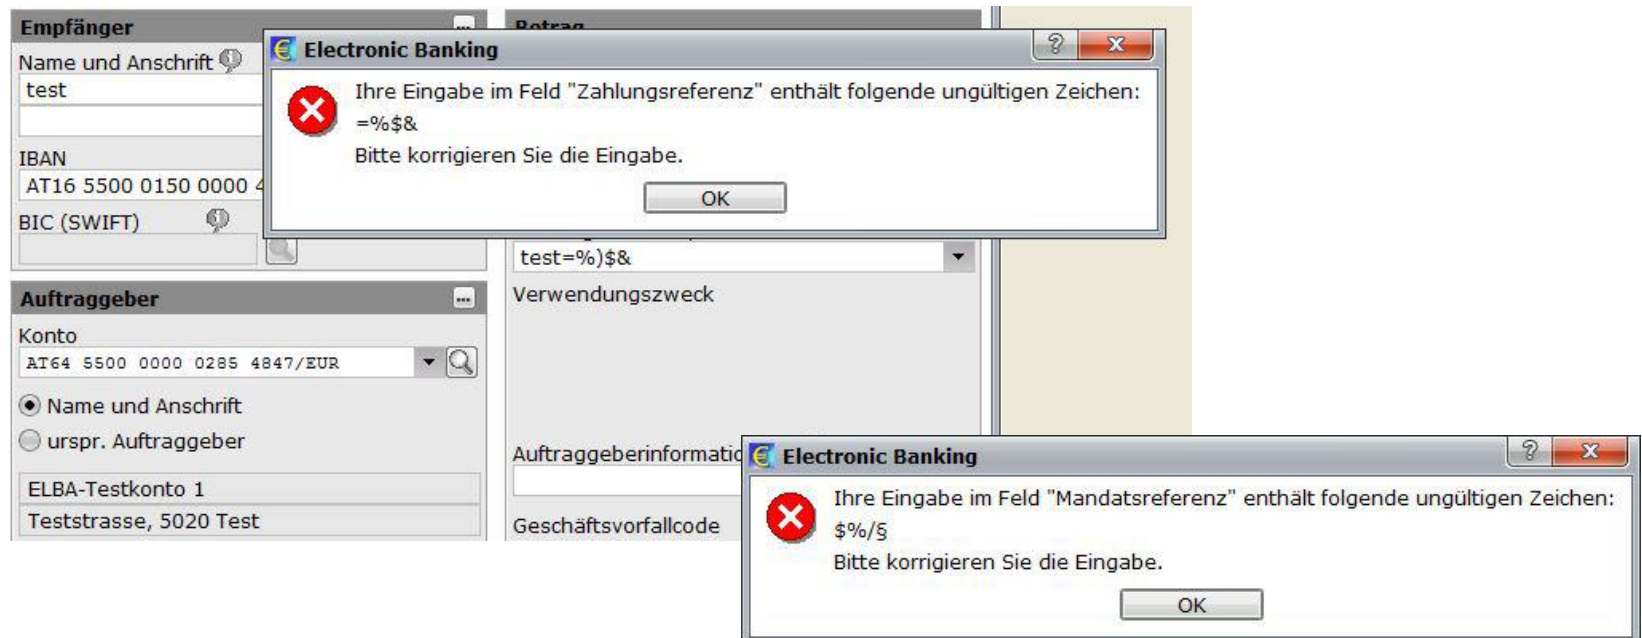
Empfänger

Name und Anschrift

test

IBAN

AT16 5500 0150 0000 4

BIC (SWIFT)

Betrag

Electronic Banking

Ihre Eingabe im Feld "Zahlungsreferenz" enthält folgende ungültigen Zeichen:
=%$&
Bitte korrigieren Sie die Eingabe.

OK

test=%)$&

Verwendungszweck

Auftraggeber

Konto

AT64 5500 0000 0285 4847/EUR

Name und Anschrift

urspr. Auftraggeber

ELBA-Testkonto 1

Teststrasse, 5020 Test

Auftraggeberinformatio

Geschäftsvorfallcode

Electronic Banking

Ihre Eingabe im Feld "Mandatsreferenz" enthält folgende ungültigen Zeichen:
$%/§
Bitte korrigieren Sie die Eingabe.

OK